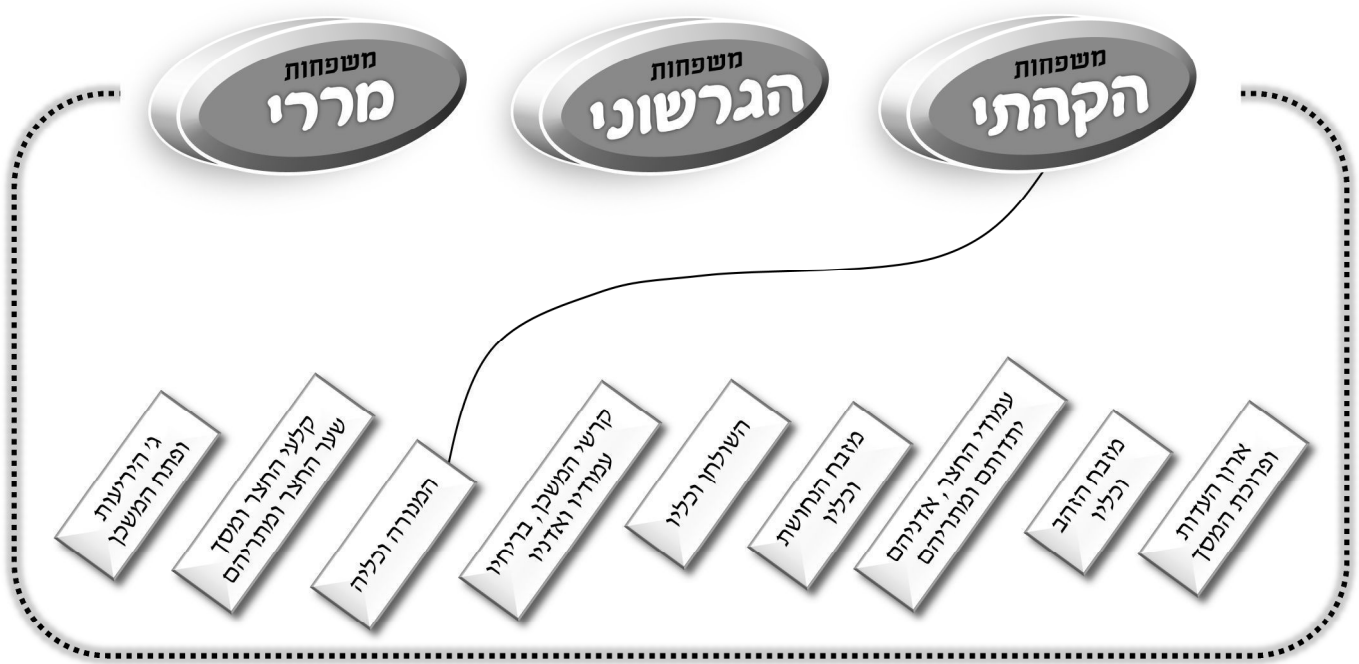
משפחות הקהתי

משפחות הגרשוני

משפחות מררי

ארון העדות ופרוכת המסך

מזבח הזהב וכליו

עמודי החצר, אדניהם יתדותם ומיתריהם

מזבח הנחושת וכליו

השולחן וכליו

קרשי המשכן, בריחיו עמודיו ואדניו

המנורה וכליה

קלעי החצר ומסך שער החצר ומיתריהם

ג' היריעות ופתח המשכן